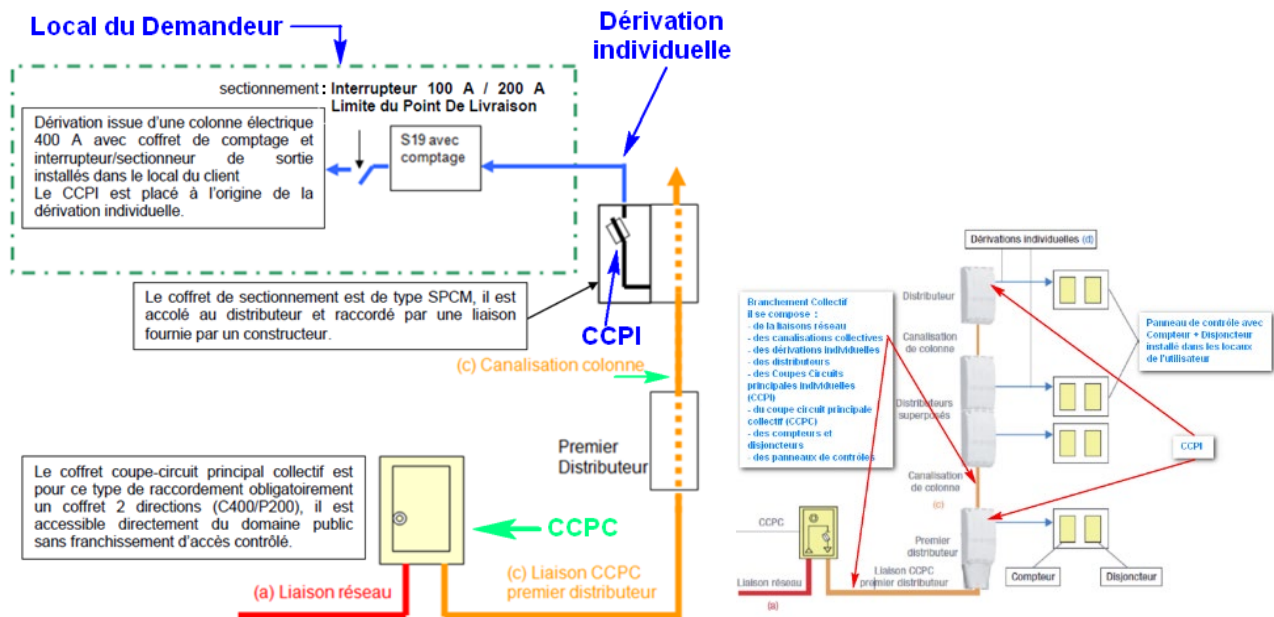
Local du Demandeur

Dérivation individuelle

sectionnement : Interrupteur 100 A / 200 A
Limite du Point De Livraison

Dérivation issue d'une colonne électrique 400 A avec coffret de comptage et interrupteur/sectionneur de sortie installés dans le local du client
Le CCPI est placé à l'origine de la dérivation individuelle.

S19 avec comptage

Le coffret de sectionnement est de type SPCM, il est accolé au distributeur et raccordé par une liaison fournie par un constructeur.

CCPI

(c) Canalisation colonne

Premier Distributeur

Le coffret coupe-circuit principal collectif est pour ce type de raccordement obligatoirement un coffret 2 directions (C400/P200), il est accessible directement du domaine public sans franchissement d'accès contrôlé.

CCPC

(a) Liaison réseau

(c) Liaison CCPC premier distributeur

Dérivations individuelles (d)

Distributeur

Branchement Collectif
il se compose :
- de la liaisons réseau
- des canalisations collectives
- des dérivations individuelles
- des distributeurs
- des Coupes Circuits principales individuelles (CCPI)
- du coupe circuit principale collectif (CCPC)
- des compteurs et disjoncteurs
- des panneaux de contrôles

Canalisation de colonne

Distributeurs superposés

Panneau de contrôle avec Compteur + Disjoncteur installé dans les locaux de l'utilisateur

CCPI

Canalisation de colonne
(c)

CCPC

Premier distributeur

Liaison réseau
(a)

Liaison CCPC premier distributeur

Compteur

Disjoncteur